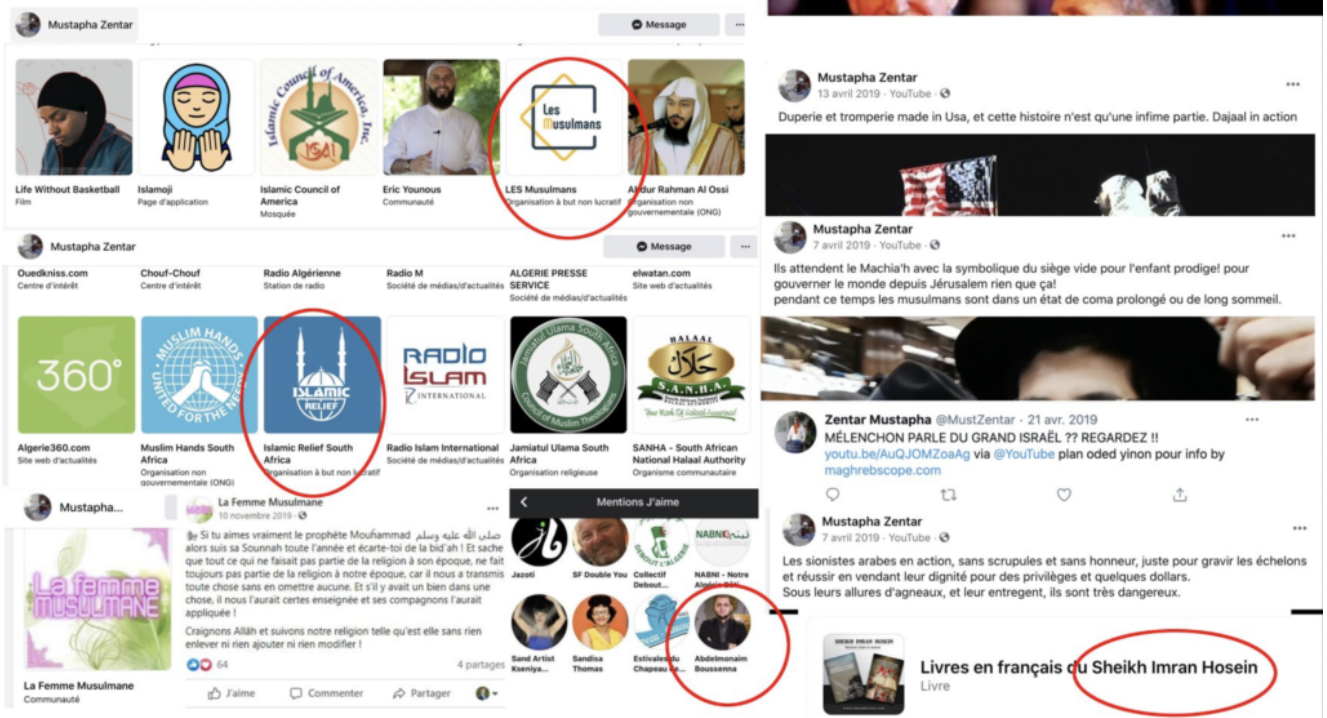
Mustapha Zentar

Message

Life Without Basketball
Film

Islamoji
Page d'application

Islamic Council of America
Mosquée

Eric Younous
Communauté

LES Musulmans
Organisation à but non lucratif

Abdur Rahman Al Ossi
Organisation non gouvernementale (ONG)

Mustapha Zentar

Message

Ouedkniss.com
Centre d'intérêt

Chouf-Chouf
Centre d'intérêt

Radio Algérienne
Station de radio

Radio M
Société de médias/d'actualités

ALGERIE PRESSE SERVICE
Société de médias/d'actualités

elwatan.com
Site web d'actualités

Algerie360.com
Site web d'actualités

Muslim Hands South Africa
Organisation non gouvernementale (ONG)

Islamic Relief South Africa
Organisation à but non lucratif

Radio Islam International
Société de médias/d'actualités

Jamiatul Ulama South Africa
Organisation religieuse

SANHA - South African National Halaal Authority
Organisme communautaire

Mustapha...

La Femme Musulmane
Communauté

La Femme Musulmane
10 novembre 2019

Si tu aimes vraiment le prophète Mouhammad صلى الله عليه وسلم alors suis sa Sounnah toute l'année et écarte-toi de la bid'ah ! Et sache que tout ce qui ne faisait pas partie de la religion à son époque, ne fait toujours pas partie de la religion à notre époque, car il nous a transmis toute chose sans en omettre aucune. Et s'il y avait un bien dans une chose, il nous l'aurait certes enseignée et ses compagnons l'aurait appliquée !

Craignons Allâh et suivons notre religion telle qu'est elle sans rien enlever ni rien ajouter ni rien modifier !

64
4 partages
J'aime
Commenter
Partager

Mentions J'aime

Jazoti
SF Double You
Collectif Debout...
NABNI - Notre Algérie Bâtie...
Sand Artist Kseniya...
Sandisa Thomas
Estivales du Chapeau de...
Abdelmonaim Boussenna

Mustapha Zentar
13 avril 2019 · YouTube
Duperie et tromperie made in Usa, et cette histoire n'est qu'une infime partie. Dajaal in action

Mustapha Zentar
7 avril 2019 · YouTube
Ils attendent le Machia'h avec la symbolique du siège vide pour l'enfant prodige! pour gouverner le monde depuis Jérusalem rien que ça!
pendant ce temps les musulmans sont dans un état de coma prolongé ou de long sommeil.

Zentar Mustapha @MustZentar · 21 avr. 2019
MÉLENCHON PARLE DU GRAND ISRAËL ?? REGARDEZ !!
youtu.be/AuQJOMZoaAg via @YouTube plan oded yinon pour info by maghrebscope.com

Mustapha Zentar
7 avril 2019 · YouTube
Les sionistes arabes en action, sans scrupules et sans honneur, juste pour gravir les échelons et réussir en vendant leur dignité pour des privilèges et quelques dollars.
Sous leurs allures d'agneaux, et leur entregent, ils sont très dangereux.

Livres en français du Sheikh Imran Hosein
Livre